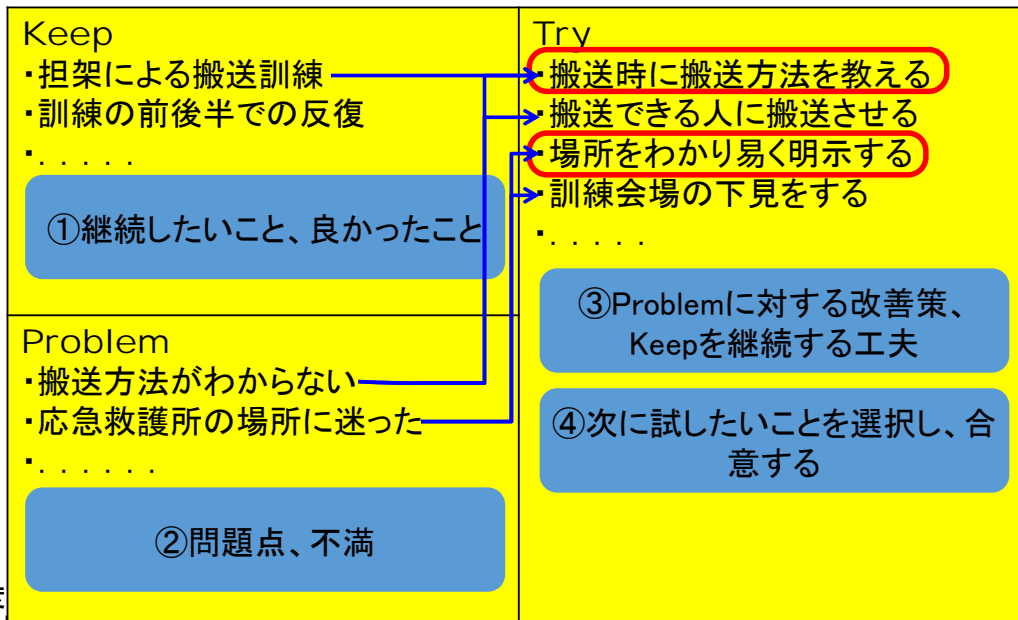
Keep
・担架による搬送訓練
・訓練の前後半での反復
・．．．．．

①継続したいこと、良かったこと

Problem
・搬送方法がわからない
・応急救護所の場所に迷った
・．．．．．．

②問題点、不満

Try
・搬送時に搬送方法を教える
・搬送できる人に搬送させる
・場所をわかり易く明示する
・訓練会場の下見をする
・．．．．．

③Problemに対する改善策、Keepを継続する工夫

④次に試したいことを選択し、合意する